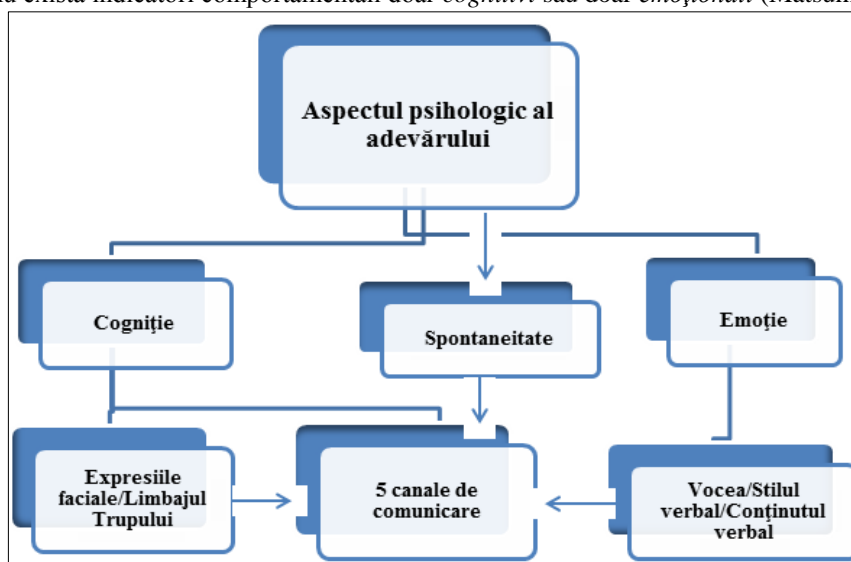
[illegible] exista indicatori comportamentali doar cognitivi sau doar emoționali (Matsum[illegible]

Aspectul psihologic al adevărului

Cogniție

Spontaneitate

Emoţie

Expresiile faciale/Limbajul Trupului

5 canale de comunicare

Vocea/Stilul verbal/Conţinutul verbal